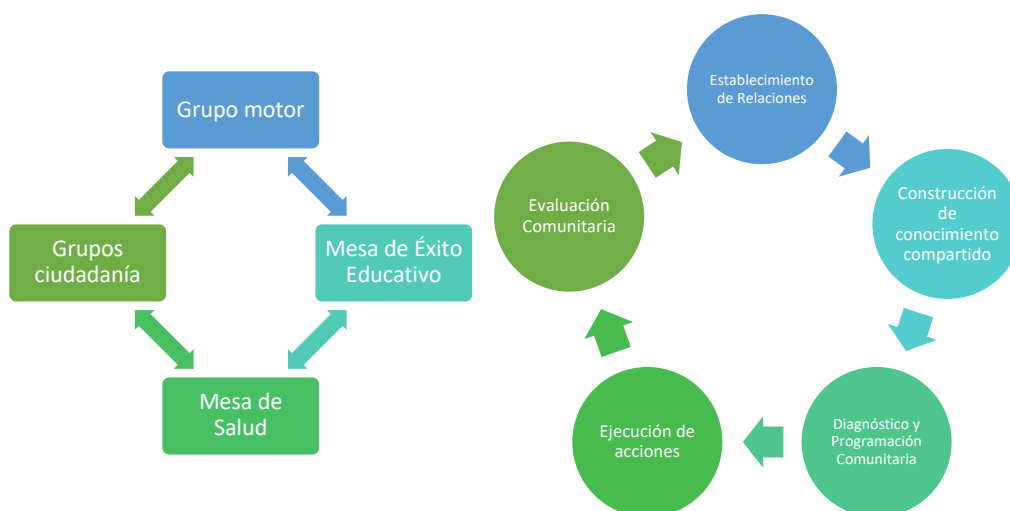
Grupo motor

Grupos ciudadanía

Mesa de Éxito Educativo

Mesa de Salud

Establecimiento de Relaciones

Construcción de conocimiento compartido

Diagnóstico y Programación Comunitaria

Ejecución de acciones

Evaluación Comunitaria